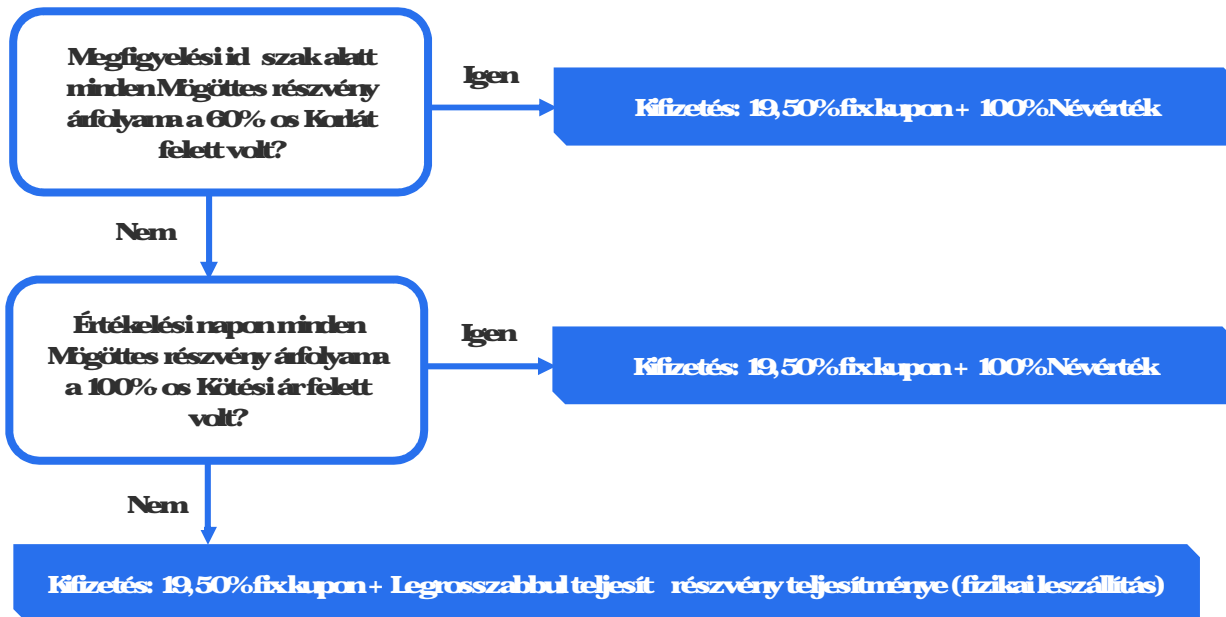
Megfigyelési id szak alatt minden Mögöttes részvény árfolyama a 60% os Korlát felett volt?

Igen

Kifizetés: 19,50% fix kupon + 100% Névérték

Nem

Értékelési napon minden Mögöttes részvény árfolyama a 100% os Kötési ár felett volt?

Igen

Kifizetés: 19,50% fix kupon + 100% Névérték

Nem

Kifizetés: 19,50% fix kupon + Legrosszabbul teljesít részvény teljesítménye (fizikai leszállítás)